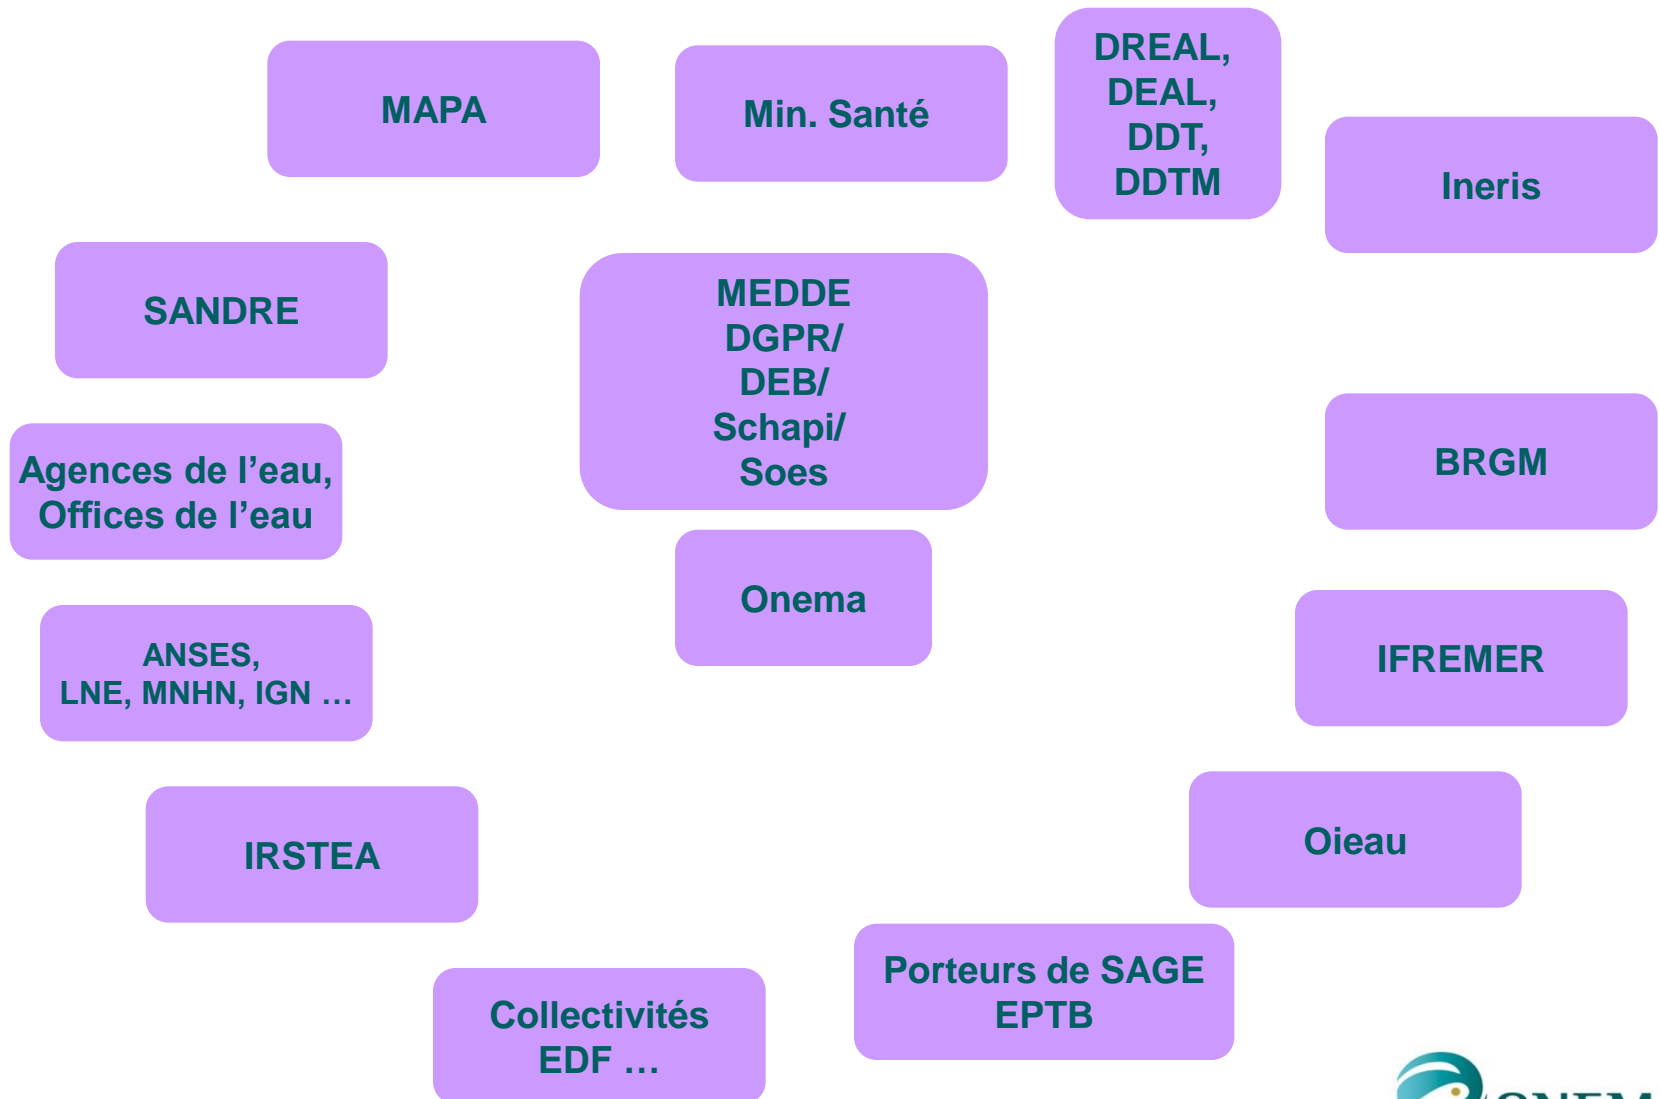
MAPA

Min. Santé

DREAL, DEAL, DDT, DDTM

Ineris

SANDRE

MEDDE DGPR/ DEB/ Schapi/ Soes

Agences de l’eau, Offices de l’eau

BRGM

Onema

ANSES, LNE, MNHN, IGN …

IFREMER

IRSTEA

Oieau

Porteurs de SAGE EPTB

Collectivités EDF …

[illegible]